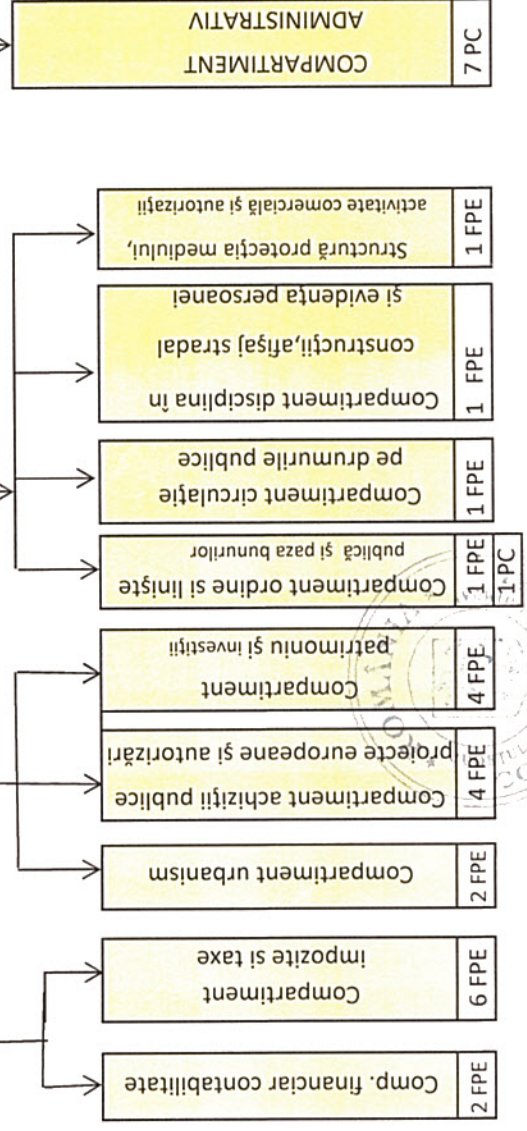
COMPARTIMENT ADMINISTRATIV
7 PC

Structură protecția mediului, activitate comercială și autorizații
1 FPE

Compartiment disciplina în construcții,afișaj stradal și evidența persoanei
1 FPE

Compartiment circulație pe drumurile publice
1 FPE

Compartiment ordine si liniște publică și paza bunurilor
1 FPE
1 PC

Compartiment patrimoniu și investiții
4 FPE

Compartiment achiziții publice proiecte europeane și autorizări
4 FPE

Compartiment urbanism
2 FPE

Compartiment impozite si taxe
6 FPE

Comp. financiar contabilitate
2 FPE